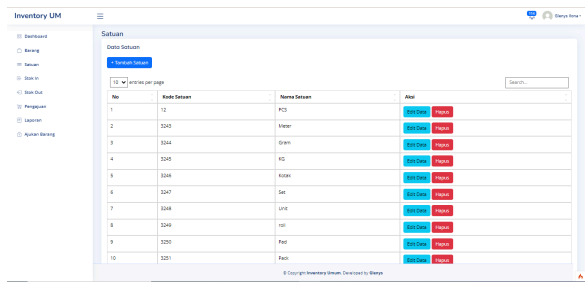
Inventory UM

Glenys Ilona

Dashboard
Barang
Satuan
Stok In
Stok Out
Pengajuan
Laporan
Ajukan Barang

Satuan

Data Satuan

+ Tambah Satuan

10 entries per page

Search...

| No | Kode Satuan | Nama Satuan | Aksi |
|---|---|---|---|
| 1 | 12 | PCS | Edit Data Hapus |
| 2 | 3243 | Meter | Edit Data Hapus |
| 3 | 3244 | Gram | Edit Data Hapus |
| 4 | 3245 | KG | Edit Data Hapus |
| 5 | 3246 | Kotak | Edit Data Hapus |
| 6 | 3247 | Set | Edit Data Hapus |
| 7 | 3248 | Unit | Edit Data Hapus |
| 8 | 3249 | roll | Edit Data Hapus |
| 9 | 3250 | Pad | Edit Data Hapus |
| 10 | 3251 | Pack | Edit Data Hapus |

© Copyright Inventory Umum. Developed by Glenys